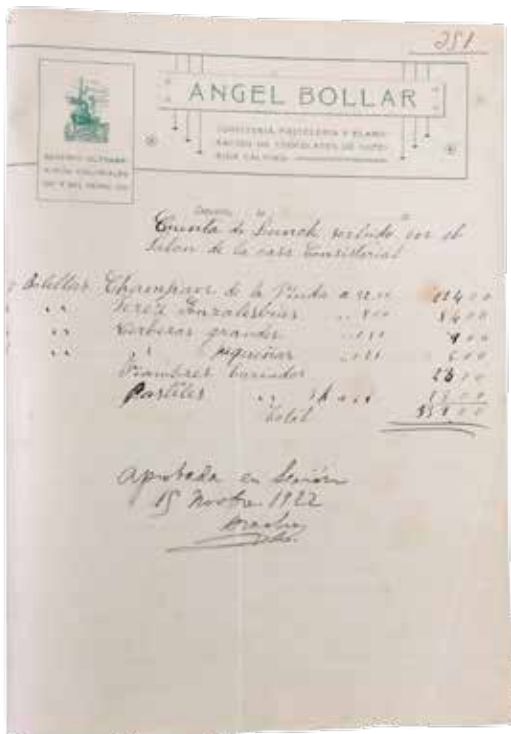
251

ANGEL BOLLAR

CONFITERIA, PASTELERIA Y ELABORACION DE CHOCOLATES DE SUPERIOR CALIDAD

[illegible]

Cuenta de lunch servido en el Salon de la casa Consistorial

Botellas Champagne de la Viuda a 12 — 84 00
" " Jerez Gonzalez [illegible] " 9 — 54 00
" " Cerbezas grandes " 1 50 9 00
" " " pequeñas " 1 00 6 00
Fiambres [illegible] 25 00
Pasteles " 3 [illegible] 15 00
total 351 00

Aprobada en Sesión
15 Noviembre 1922
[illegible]